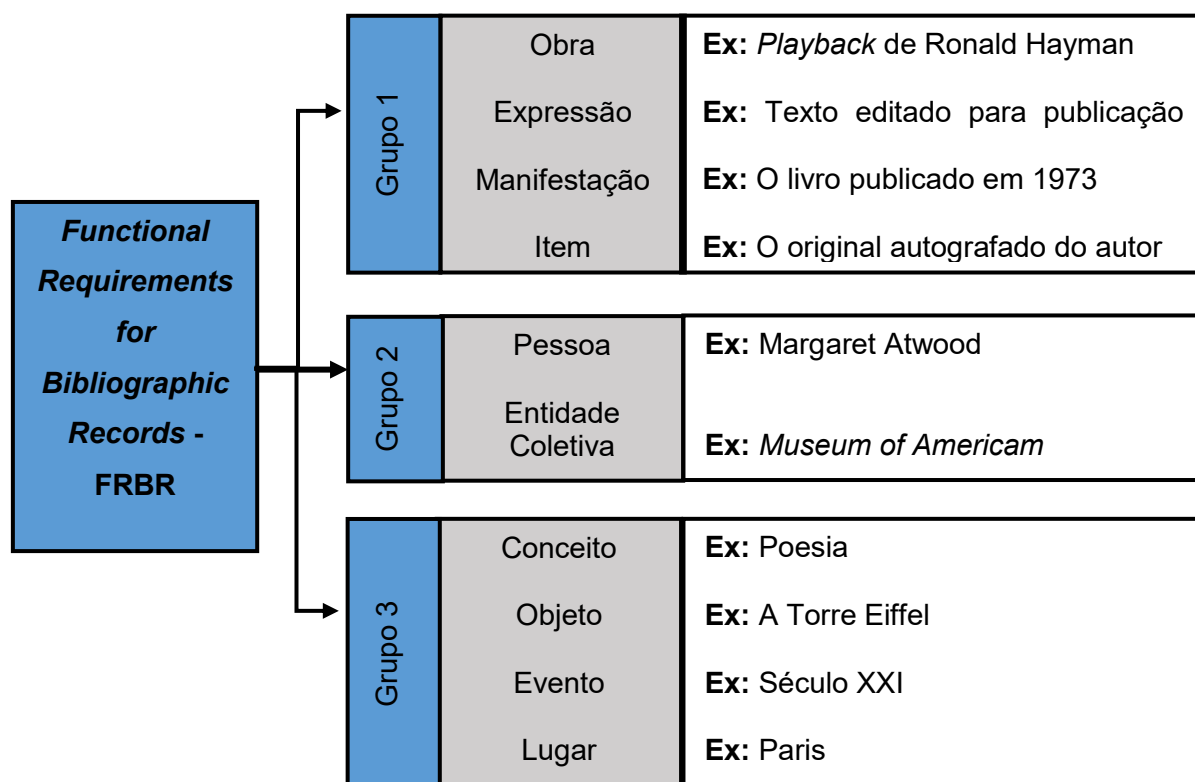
Functional Requirements for Bibliographic Records - FRBR

Grupo 1

| Obra | Ex: Playback de Ronald Hayman |
|---|---|
| Expressão | Ex: Texto editado para publicação |
| Manifestação | Ex: O livro publicado em 1973 |
| Item | Ex: O original autografado do autor |

Grupo 2

| Pessoa | Ex: Margaret Atwood |
|---|---|
| Entidade Coletiva | Ex: Museum of Americam |

Grupo 3

| Conceito | Ex: Poesia |
|---|---|
| Objeto | Ex: A Torre Eiffel |
| Evento | Ex: Século XXI |
| Lugar | Ex: Paris |